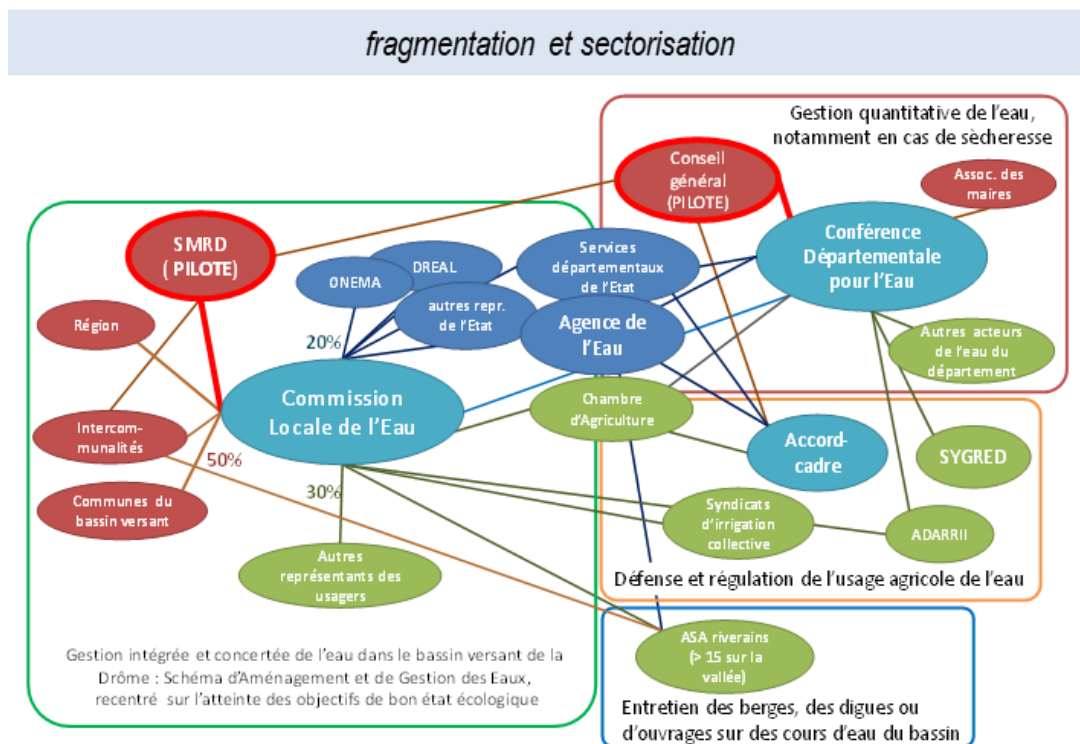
fragmentation et sectorisation

Gestion quantitative de l'eau, notamment en cas de sècheresse

Conseil général (PILOTE)

Assoc. des maires

SMRD ( PILOTE)

Conférence Départementale pour l'Eau

ONEMA

DREAL

Services départementaux de l'Etat

autres repr. de l'Etat

Région

Agence de l'Eau

20%

Autres acteurs de l'eau du département

Commission Locale de l'Eau

Chambre d'Agriculture

Intercommunalités

50%

Accord-cadre

SYGRED

30%

Communes du bassin versant

Syndicats d'irrigation collective

ADARRII

Autres représentants des usagers

Défense et régulation de l'usage agricole de l'eau

Gestion intégrée et concertée de l'eau dans le bassin versant de la Drôme : Schéma d'Aménagement et de Gestion des Eaux, recentré sur l'atteinte des objectifs de bon état écologique

ASA riverains (> 15 sur la vallée)

Entretien des berges, des digues ou d'ouvrages sur des cours d'eau du bassin